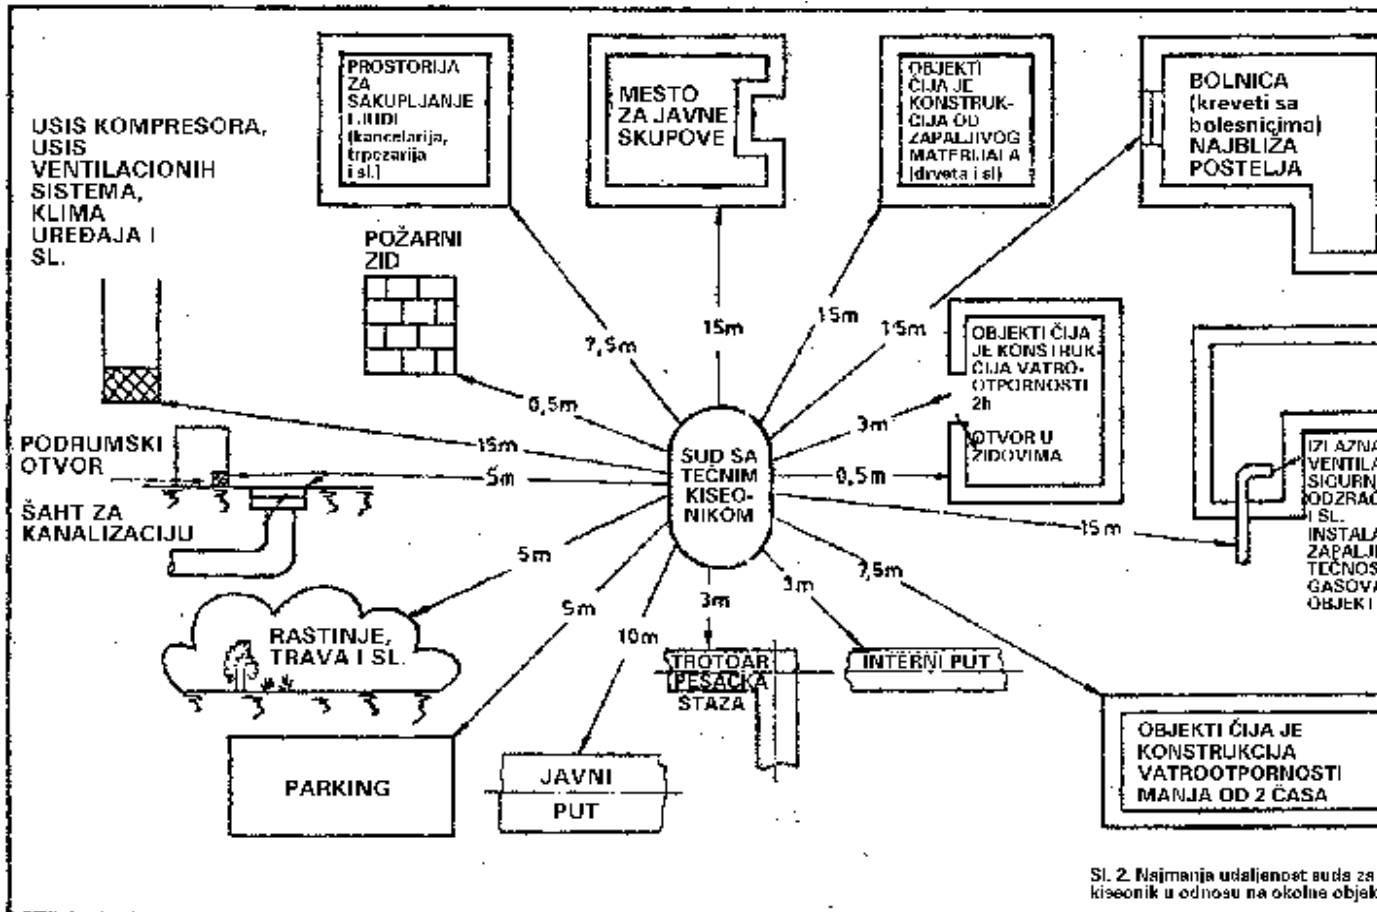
PROSTORIJA ZA SAKUPLJANJE LJUDI (kancelarija, trpezarija i sl.)

MESTO ZA JAVNE SKUPOVE

OBJEKTI ČIJA JE KONSTRUKCIJA OD ZAPALJIVOG MATERIJALA (drveta i sl)

BOLNICA (kreveti sa bolesnicima) NAJBLIŽA POSTELJA

USIS KOMPRESORA, USIS VENTILACIONIH SISTEMA, KLIMA UREĐAJA I SL.

POŽARNI ZID

7,5m

15m

15m

15m

OBJEKTI ČIJA JE KONSTRUKCIJA VATROOTPORNOSTI 2h

0,5m

3m

OTVOR U ZIDOVIMA

PODRUMSKI OTVOR

15m

SUD SA TEČNIM KISEONIKOM

IZLAZNA VENTILA SIGURN ODZRAČ I SL. INSTALA ZAPALJI TEČNOS GASOVA OBJEKT

5m

0,5m

ŠAHT ZA KANALIZACIJU

15 m

5m

3m

3m

7,5m

RASTINJE, TRAVA I SL.

5m

10m

TROTOAR PEŠAČKA STAZA

INTERNI PUT

OBJEKTI ČIJA JE KONSTRUKCIJA VATROOTPORNOSTI MANJA OD 2 ČASA

PARKING

JAVNI PUT

Sl. 2. Najmanja udaljenost suda za kiseonik u odnosu na okolne objek